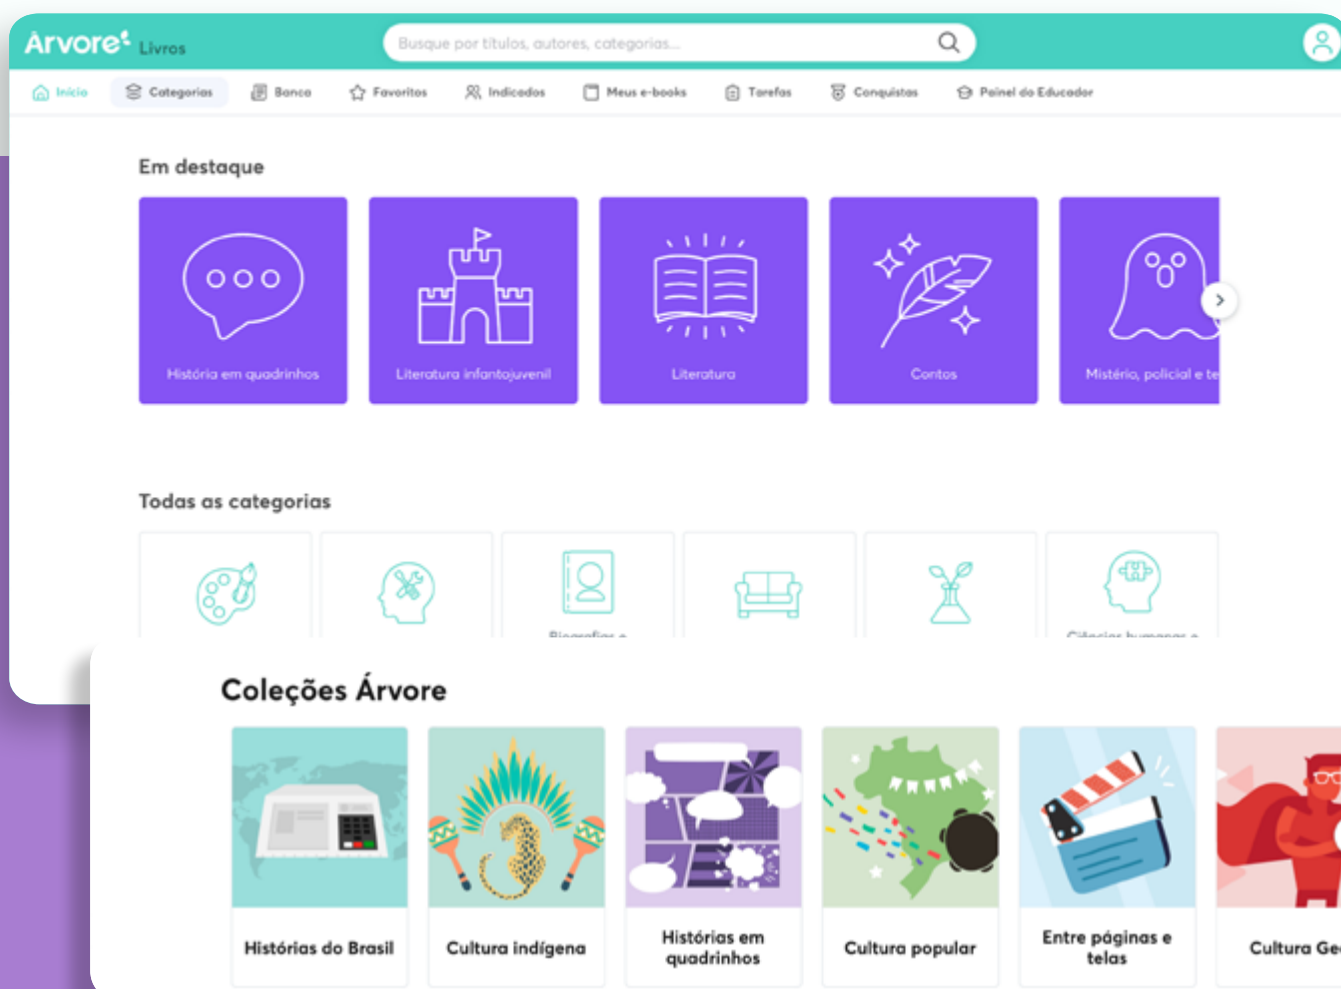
Árvore Livros

Busque por títulos, autores, categorias...

Início Categorias Banco Favoritos Indicados Meus e-books Tarefas Conquistas Painel do Educador

Em destaque

História em quadrinhos

Literatura infantojuvenil

Literatura

Contos

Mistério, policial e te

Todas as categorias

Biografias e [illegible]

Ciências humanas e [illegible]

Coleções Árvore

Histórias do Brasil

Cultura indígena

Histórias em quadrinhos

Cultura popular

Entre páginas e telas

Cultura Ge